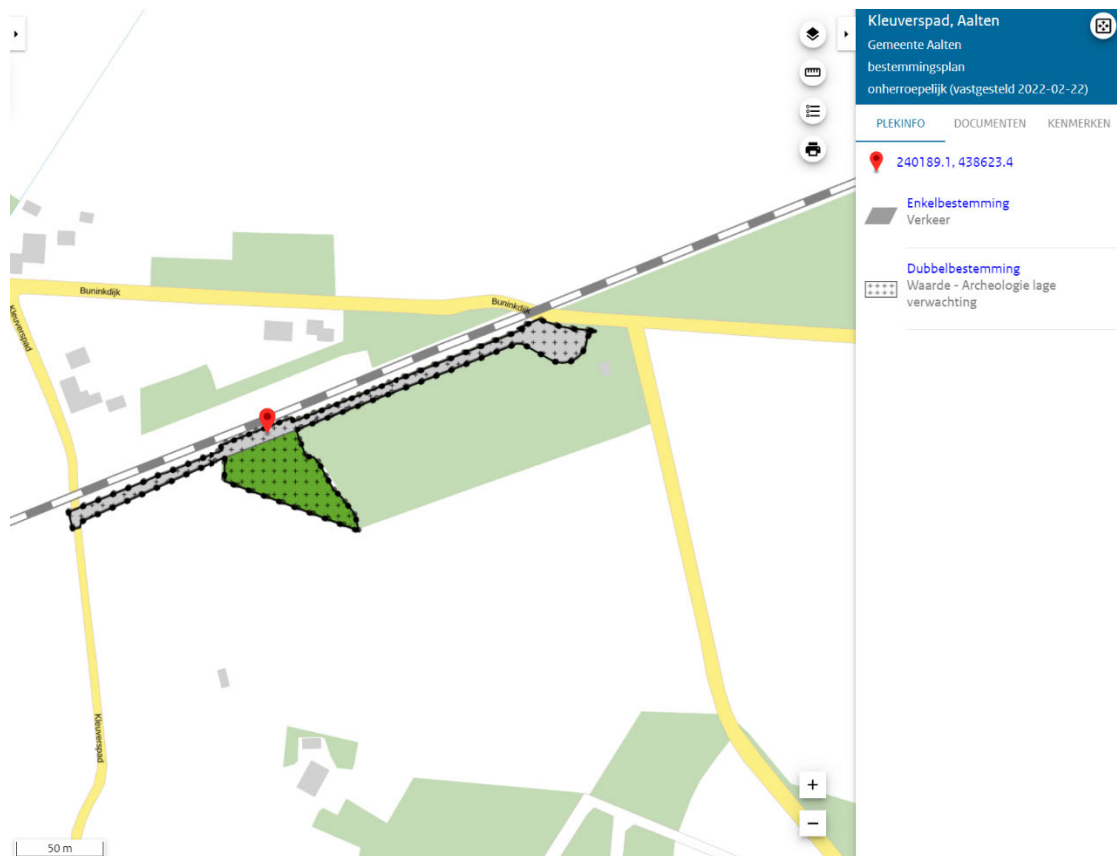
Buninkdijk
Buninkdijk
Kleuverspad
Kleuverspad
+
−
50 m

Kleuverspad, Aalten
Gemeente Aalten
bestemmingsplan
onherroepelijk (vastgesteld 2022-02-22)

PLEKINFO DOCUMENTEN KENMERKEN

240189.1, 438623.4

Enkelbestemming
Verkeer

Dubbelbestemming
Waarde - Archeologie lage verwachting